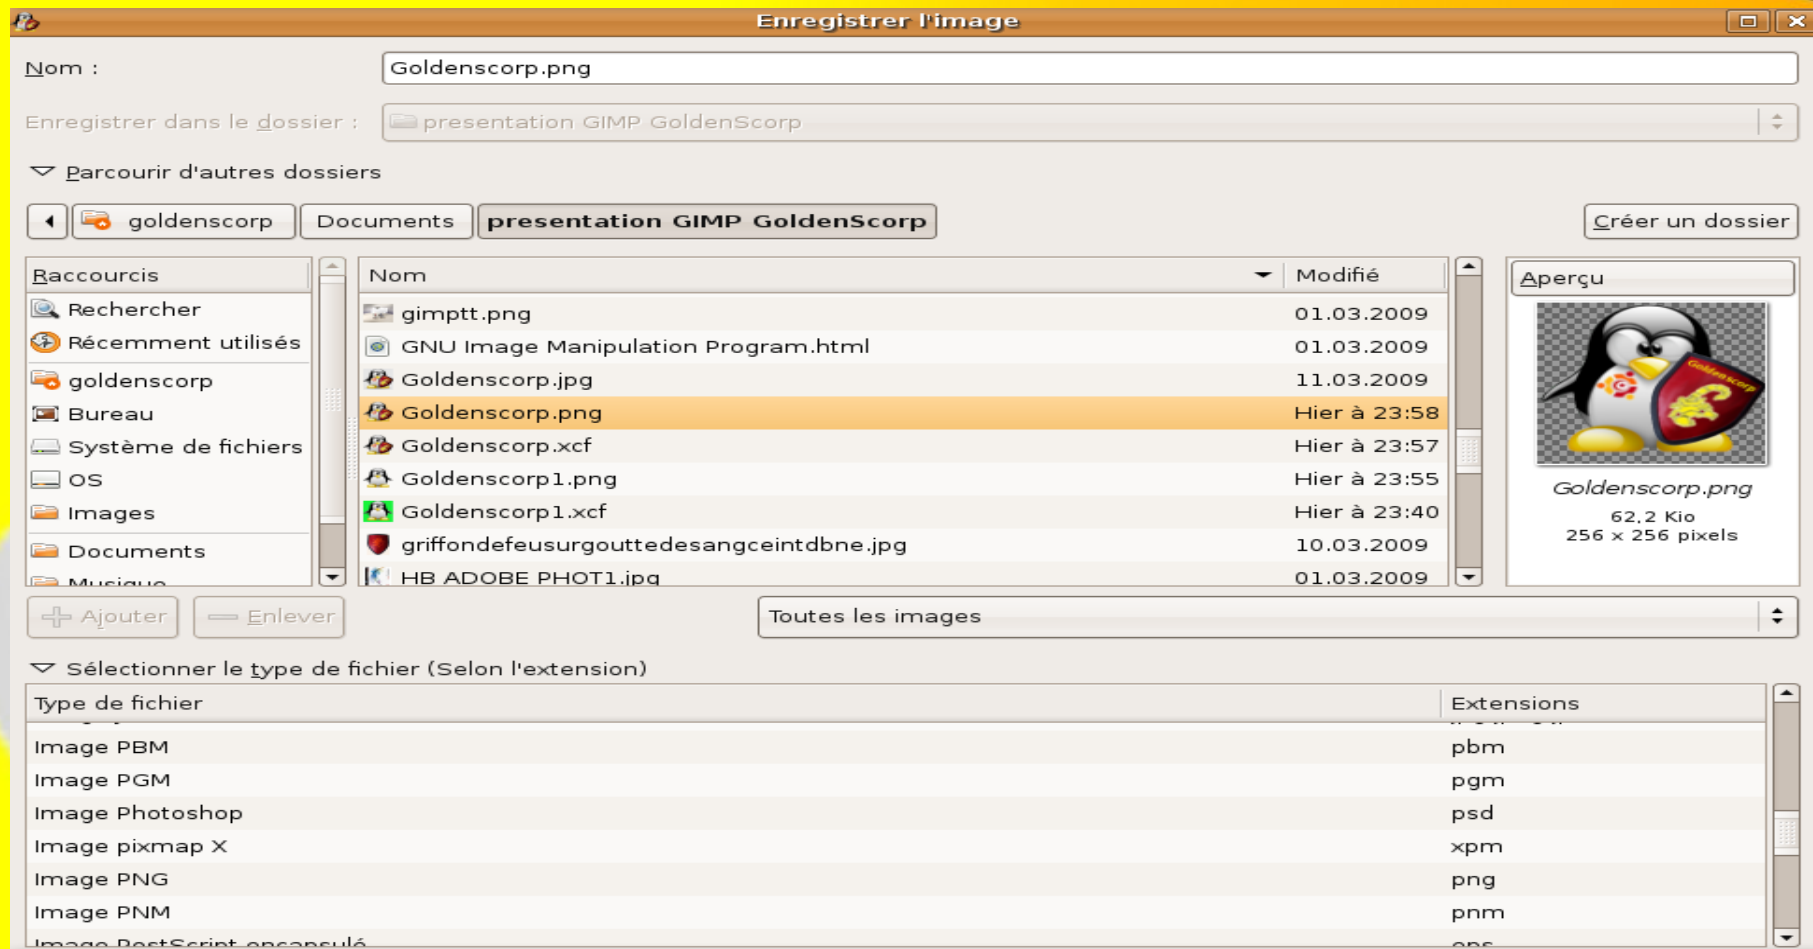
Enregistrer l'image

Nom : Goldenscorp.png

Enregistrer dans le dossier : presentation GIMP GoldenScorp

Parcourir d'autres dossiers

goldenscorp Documents presentation GIMP GoldenScorp

Créer un dossier

| Raccourcis |
|---|
| Rechercher |
| Récemment utilisés |
| goldenscorp |
| Bureau |
| Système de fichiers |
| OS |
| Images |
| Documents |
| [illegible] |

| Nom | Modifié |
|---|---|
| gimptt.png | 01.03.2009 |
| GNU Image Manipulation Program.html | 01.03.2009 |
| Goldenscorp.jpg | 11.03.2009 |
| Goldenscorp.png | Hier à 23:58 |
| Goldenscorp.xcf | Hier à 23:57 |
| Goldenscorp1.png | Hier à 23:55 |
| Goldenscorp1.xcf | Hier à 23:40 |
| griffondefeusurgouttedesangceintdbne.jpg | 10.03.2009 |
| HB ADOBE PHOT1.jpg | 01.03.2009 |

Aperçu

Goldenscorp

Goldenscorp.png
62,2 Kio
256 x 256 pixels

Ajouter Enlever

Toutes les images

Sélectionner le type de fichier (Selon l'extension)

| Type de fichier | Extensions |
|---|---|
| Image PBM | pbm |
| Image PGM | pgm |
| Image Photoshop | psd |
| Image pixmap X | xpm |
| Image PNG | png |
| Image PNM | pnm |
| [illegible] | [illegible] |